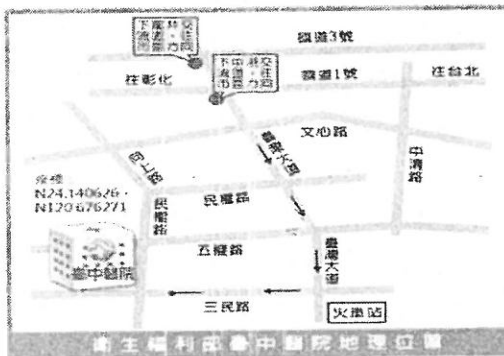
下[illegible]交流道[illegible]

國道3號

下中港交流道往台中方向

往彰化

國道1號

往台北

文心路

臺灣大道

中清路

向上路

座標
N24.140626，
N120.676271

民權路

民權路

五權路

臺灣大道

臺中醫院

三民路

火車站

衛生福利部臺中醫院地理位置